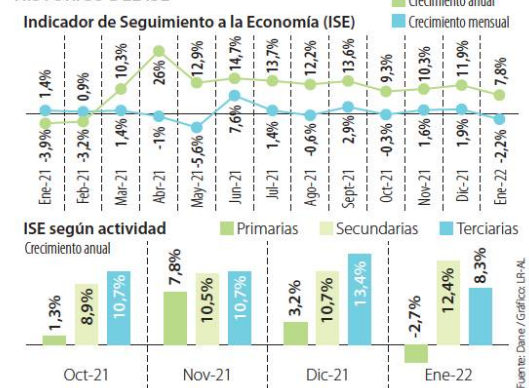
Crecimiento anual
Indicador de Seguimiento a la Economía (ISE)
Crecimiento mensual

1,4%
0,9%
10,3%
26%
12,9%
14,7%
13,7%
12,2%
13,6%
9,3%
10,3%
11,9%
7,8%

-3,9%
-3,2%
1,4%
-1%
-5,6%
7,6%
1,4%
-0,6%
2,9%
-0,3%
1,6%
1,9%
-2,2%

Ene-21
Feb-21
Mar-21
Abr-21
May-21
Jun-21
Jul-21
Ago-21
Sept-21
Oct-21
Nov-21
Dic-21
Ene-22

ISE según actividad
Primarias
Secundarias
Terciarias
Crecimiento anual

1,3%
8,9%
10,7%
7,8%
10,5%
10,7%
3,2%
10,7%
13,4%
-2,7%
12,4%
8,3%

Oct-21
Nov-21
Dic-21
Ene-22

Fuente: Dane / Gráfico: LR-AL